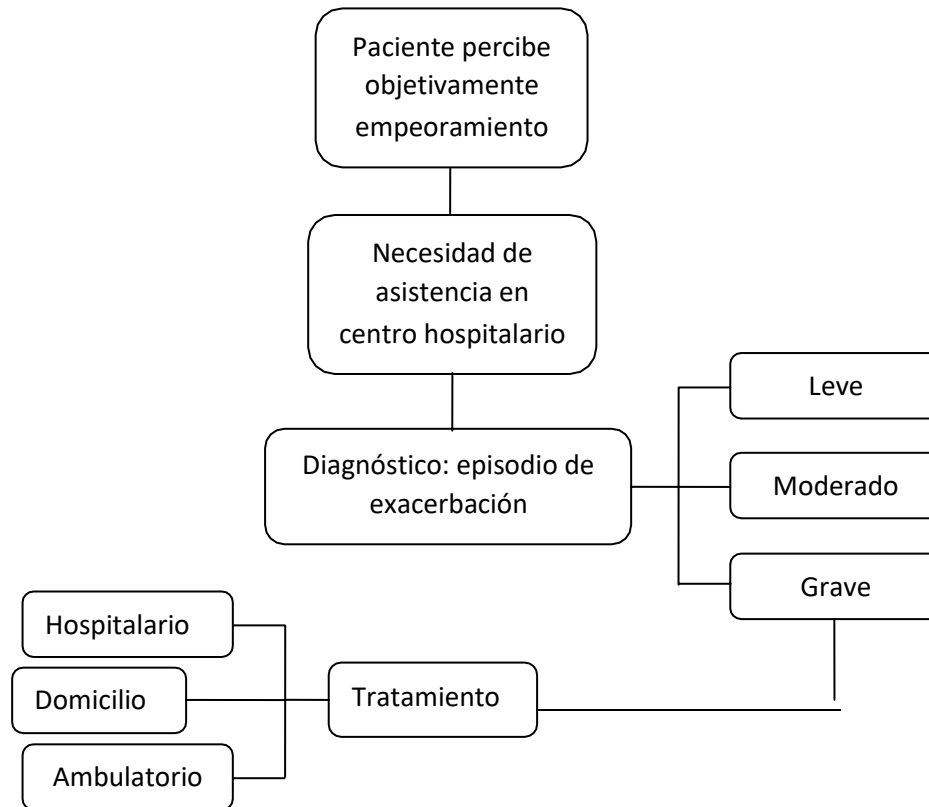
Paciente percibe objetivamente empeoramiento

Necesidad de asistencia en centro hospitalario

Diagnóstico: episodio de exacerbación

Leve

Moderado

Grave

Tratamiento

Hospitalario

Domicilio

Ambulatorio